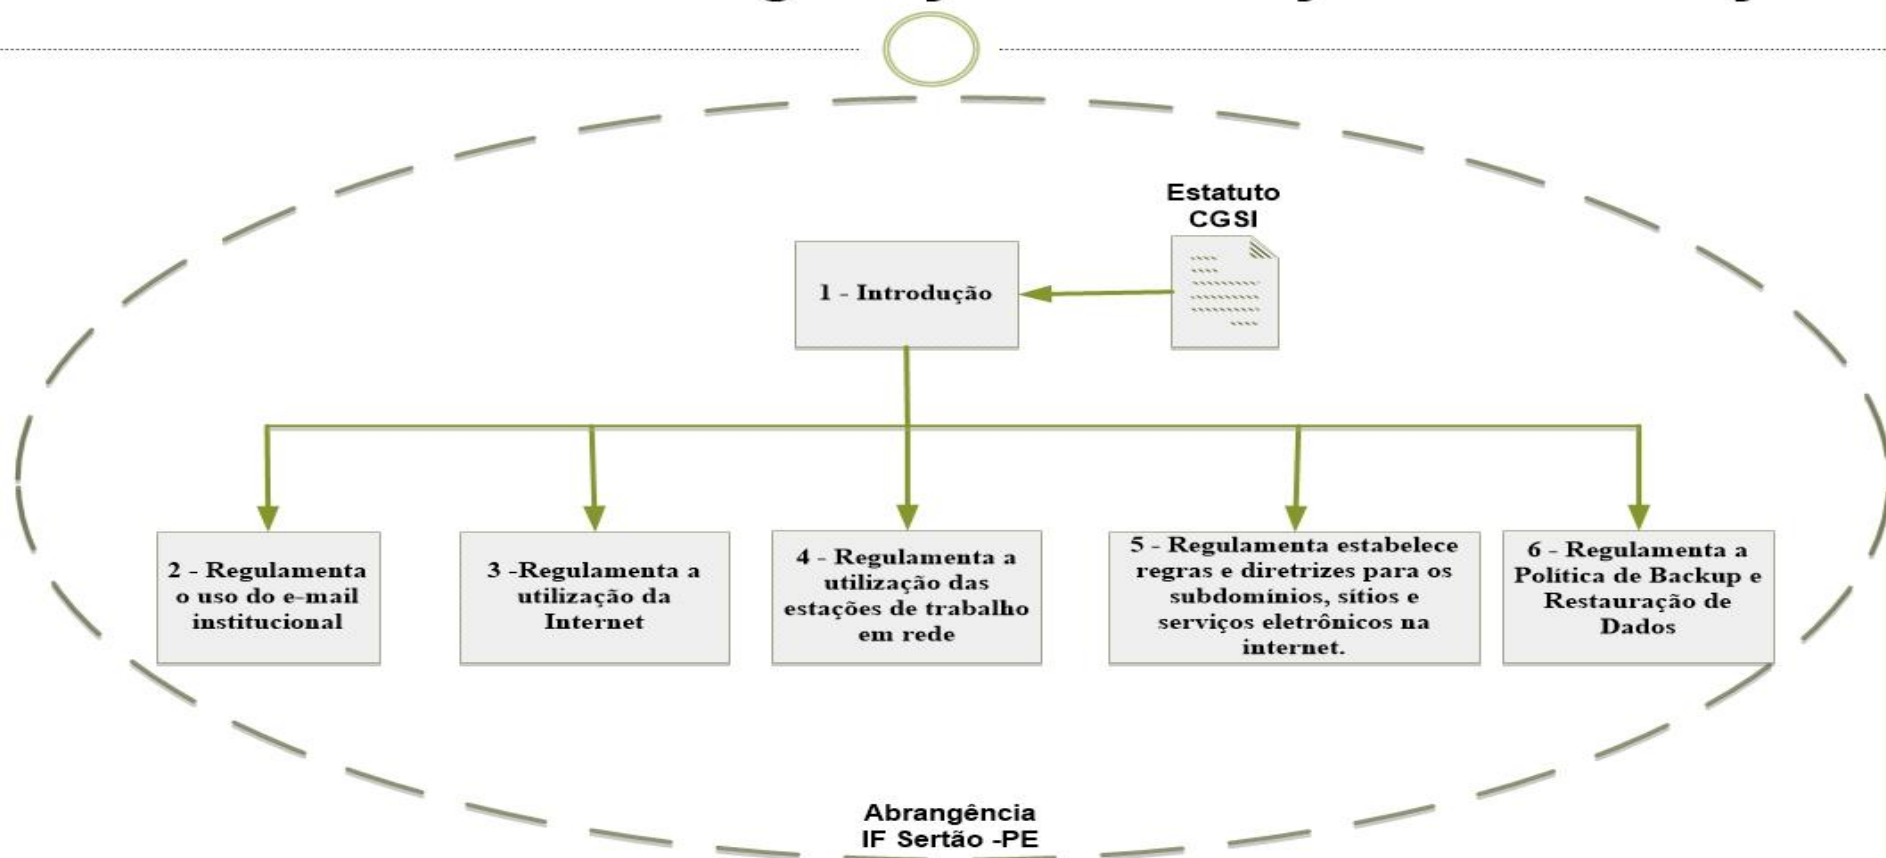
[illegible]

Estatuto CGSI

1 - Introdução

2 - Regulamenta o uso do e-mail institucional

3 -Regulamenta a utilização da Internet

4 - Regulamenta a utilização das estações de trabalho em rede

5 - Regulamenta estabelece regras e diretrizes para os subdomínios, sítios e serviços eletrônicos na internet.

6 - Regulamenta a Política de Backup e Restauração de Dados

Abrangência
IF Sertão -PE